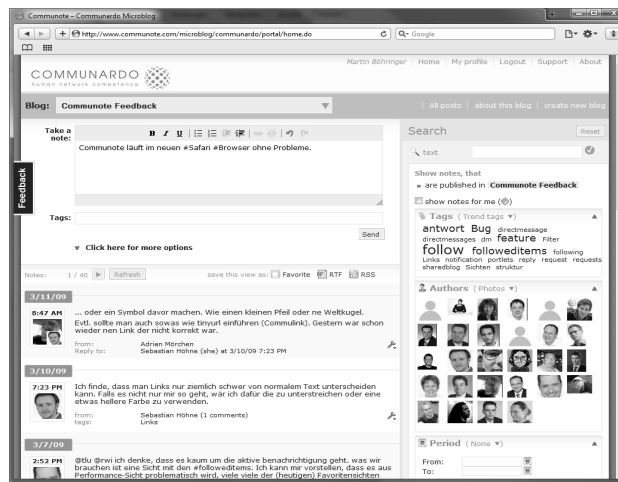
Communote – Communardo Microblog

http://www.communote.com/microblog/communardo/portal/home.do

Google

COMMUNARDO
human network competence

Martin Böhringer | Home | My profile | Logout | Support | About

Blog: Communote Feedback

| All posts | about this blog | create new blog

Take a note:

B I U

Communote läuft im neuen #Safari #Browser ohne Probleme.

Feedback

Tags:

Send

▼ Click here for more options

Notes: 1 / 40 Refresh save this view as: Favorite RTF RSS

3/11/09

8:47 AM ... oder ein Symbol davor machen. Wie einen kleinen Pfeil oder ne Weltkugel.
Evtl. sollte man auch sowas wie tinyurl einführen (Communlink). Gestern war schon wieder nen Link der nicht korrekt war.
from: Adrian Mörchen
Reply to: Sebastian Höhne (she) at 3/10/09 7:23 PM

3/10/09

7:23 PM Ich finde, dass man Links nur ziemlich schwer von normalem Text unterscheiden kann. Falls es nicht nur mir so geht, wär ich dafür die zu unterstreichen oder eine etwas hellere Farbe zu verwenden.
from: Sebastian Höhne (1 comments)
tags: Links

3/7/09

2:52 PM @tlu @rwi ich denke, dass es kaum um die aktive benachrichtigung geht. was wir brauchen ist eine Sicht mit den #followeditems. Ich kann mir vorstellen, dass es aus Performance-Sicht problematisch wird, viele viele der (heutigen) Favoritensichten

Search

Reset

text

Show notes, that
■ are published in Communote Feedback

show notes for me

Tags ( Trend tags ▼)

antwort Bug directmessage directmessages dm feature Filter follow followeditems following Links notification portlets reply request requests sharedblog Sichten struktur

Authors ( Photos ▼)

Period ( None ▼)

From:
To: